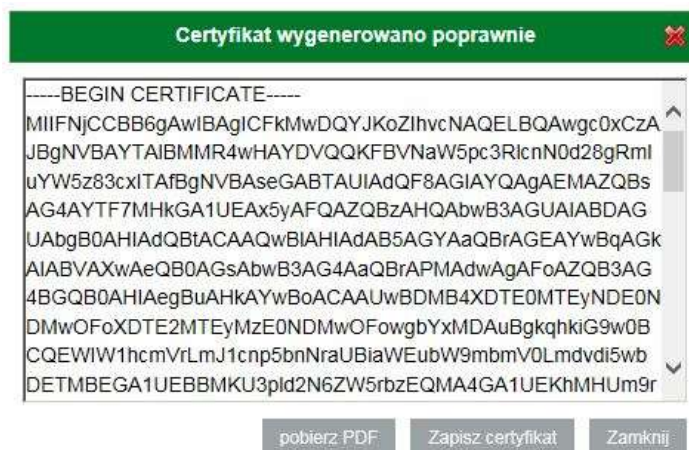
Certyfikat wygenerowano poprawnie

-----BEGIN CERTIFICATE-----
MIIFNjCCBB6gAwIBAgICFkMwDQYJKoZIhvcNAQELBQAwgc0xCzA
JBgNVBAYTAlBMMR4wHAYDVQQKFBVNaW5pc3RlcnN0d28gRml
uYW5z83cxITAfBgNVBAseGABTAUIAdQF8AGIAYQAgAEMAZQBs
AG4AYTF7MHkGA1UEAx5yAFQAZQBzAHQAbwB3AGUAIABDAG
UAbgB0AHIAdQBtACAAQwBIAHIAdAB5AGYAaQBrAGEAYwBqAGk
AIABVAXwAeQB0AGsAbwB3AG4AaQBrAPMAdwAgAFoAZQB3AG
4BGQB0AHIAegBuAHkAYwBoACAAUwBDMB4XDTE0MTEyNDE0N
DMwOFoXDTE2MTEyMzE0NDMwOFowgbYxMDAuBgkqhkiG9w0B
CQEWIW1hcmVrLmJ1cnp5bnNraUBiaWEubW9mbmV0Lmdvdi5wb
DETMBEGA1UEBBMKU3pld2N6ZW5rbzEQMA4GA1UEKhMHUm9r

pobierz PDF
Zapisz certyfikat
Zamknij